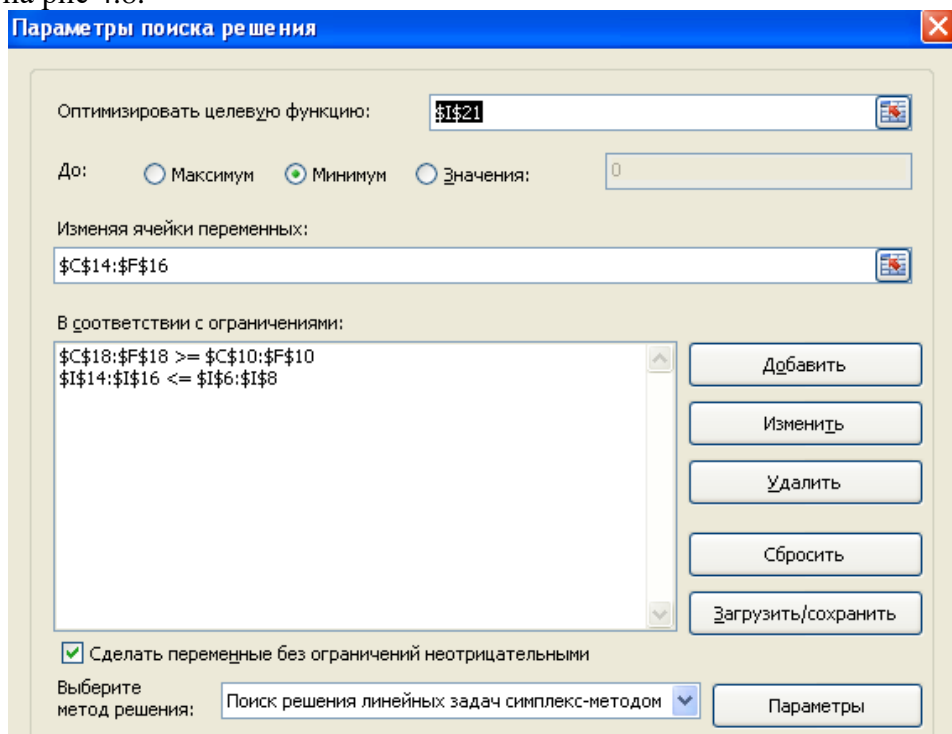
на рис 4.8.

Параметры поиска решения

Оптимизировать целевую функцию: $I$21

До: Максимум Минимум Значения: 0

Изменяя ячейки переменных:

$C$14:$F$16

В соответствии с ограничениями:

$C$18:$F$18 >= $C$10:$F$10
$I$14:$I$16 <= $I$6:$I$8

Добавить

Изменить

Удалить

Сбросить

Загрузить/сохранить

Сделать переменные без ограничений неотрицательными

Выберите метод решения: Поиск решения линейных задач симплекс-методом

Параметры